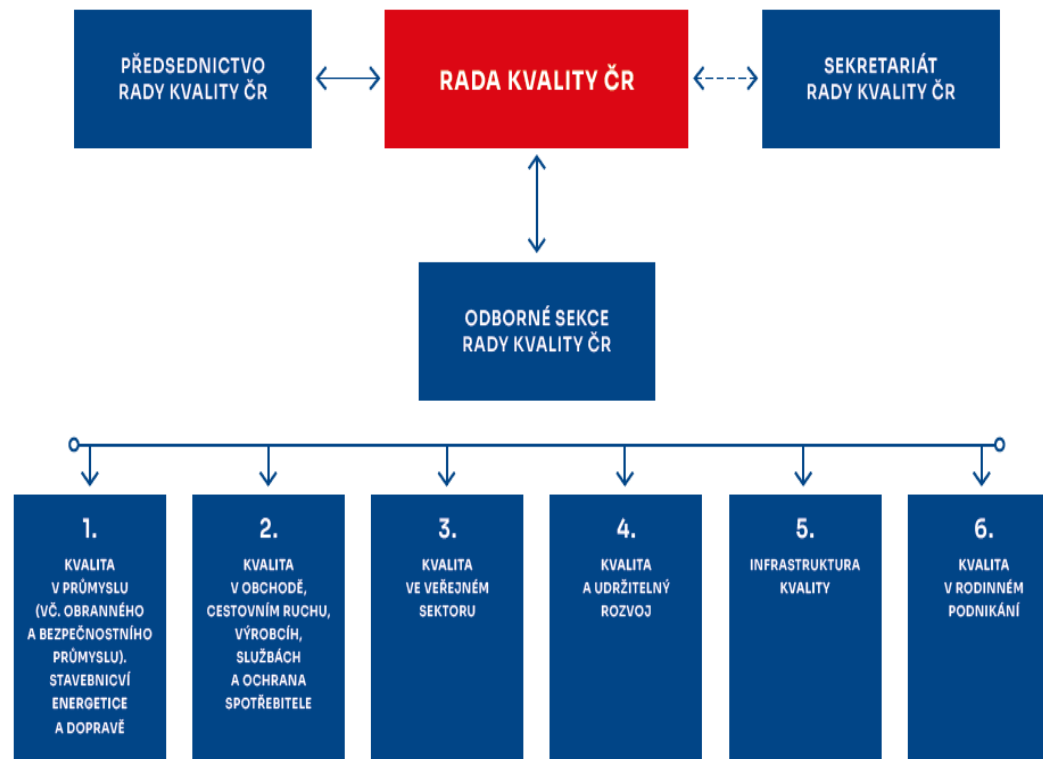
PŘEDSEDNICTVO RADY KVALITY ČR

RADA KVALITY ČR

SEKRETARIÁT RADY KVALITY ČR

ODBORNÉ SEKCE RADY KVALITY ČR

1.

KVALITA V PRŮMYSLU (VČ. OBRANNÉHO A BEZPEČNOSTNÍHO PRŮMYSLU). STAVEBNICVÍ ENERGETICE A DOPRAVĚ

2.

KVALITA V OBCHODĚ, CESTOVNÍM RUCHU, VÝROBCÍH, SLUŽBÁCH A OCHRANA SPOTŘEBITELE

3.

KVALITA VE VEŘEJNÉM SEKTORU

4.

KVALITA A UDRŽITELNÝ ROZVOJ

5.

INFRASTRUKTURA KVALITY

6.

KVALITA V RODINNÉM PODNIKÁNÍ